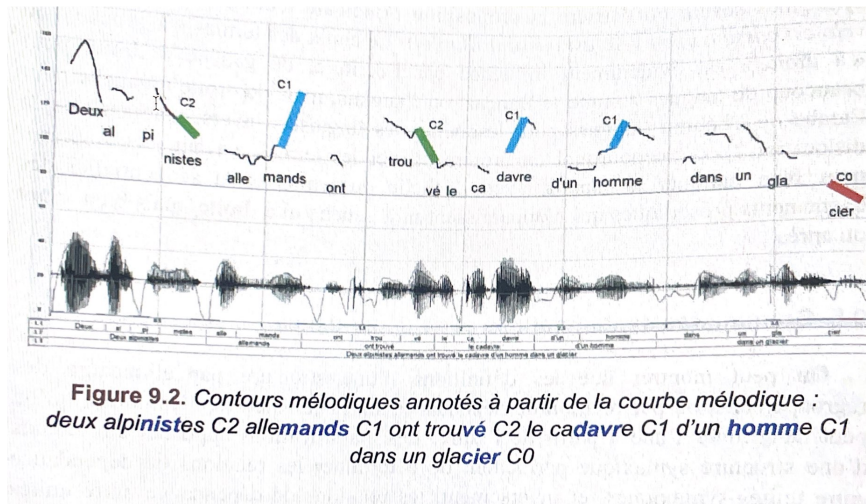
Deux al pi C2 nistes alle mands C1 ont trou C2 vé le ca davre C1 d'un homme C1 dans un gla C0 cier

| Deux | al | pi | nistes | alle | mands | ont | trou | vé | le | ca | davre | d'un | homme | dans | un | gla | cier |
|---|---|---|---|---|---|---|---|---|---|---|---|---|---|---|---|---|---|
| Deux alpinistes | | | | allemands | | ont trouvé | | | le cadavre | | | d'un homme | | dans un glacier | | | |

Deux alpinistes allemands ont trouvé le cadavre d'un homme dans un glacier

**Figure 9.2.** Contours mélodiques annotés à partir de la courbe mélodique : deux alpinistes C2 allemands C1 ont trouvé C2 le cadavre C1 d'un homme C1 dans un glacier C0